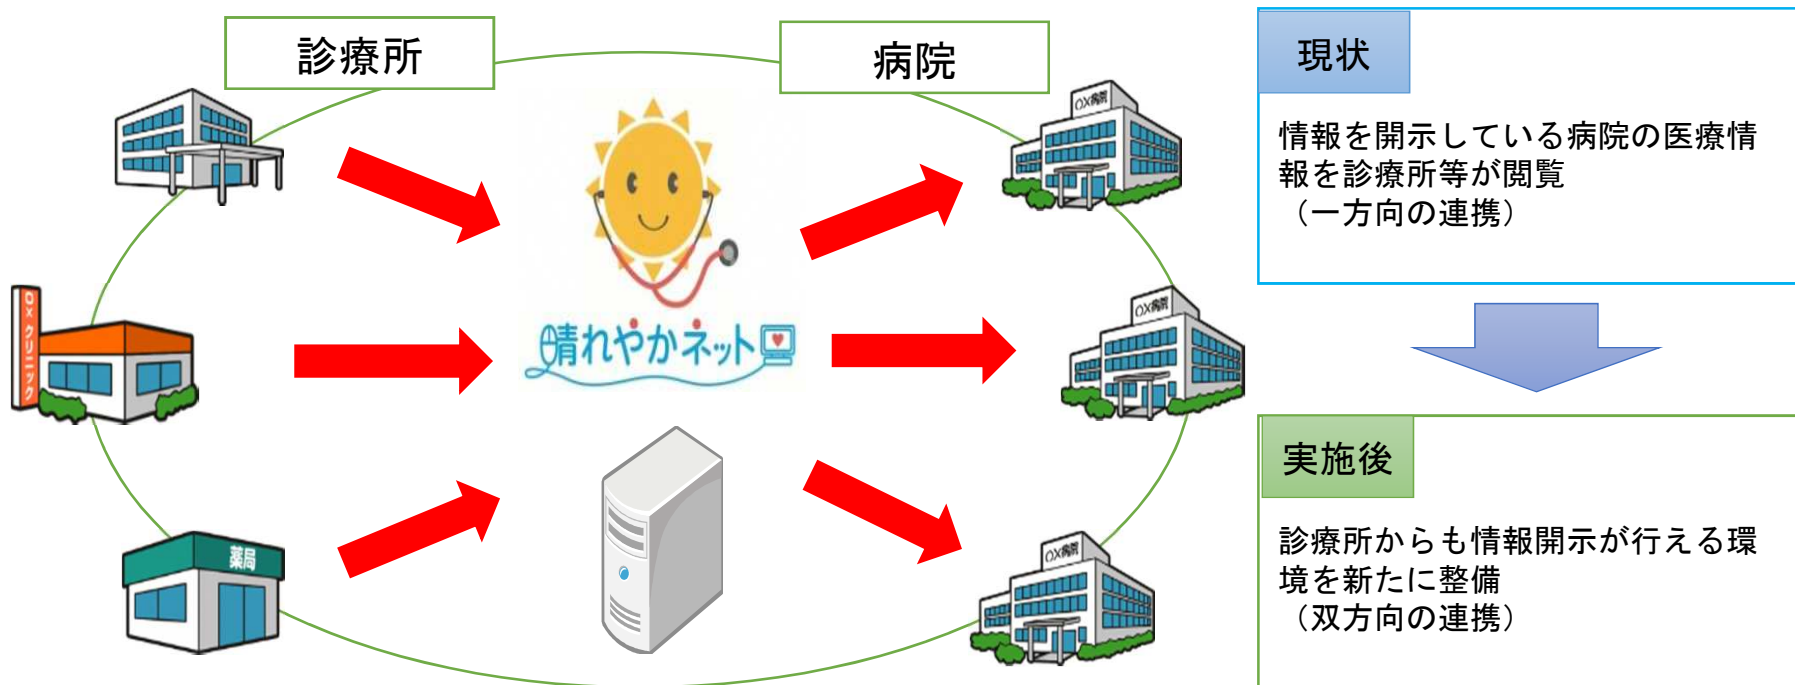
診療所

病院

OX病院

OXクリニック

晴れやかネット

薬局

OX病院

OX病院

現状

情報を開示している病院の医療情報を診療所等が閲覧
（一方向の連携）

実施後

診療所からも情報開示が行える環境を新たに整備
（双方向の連携）